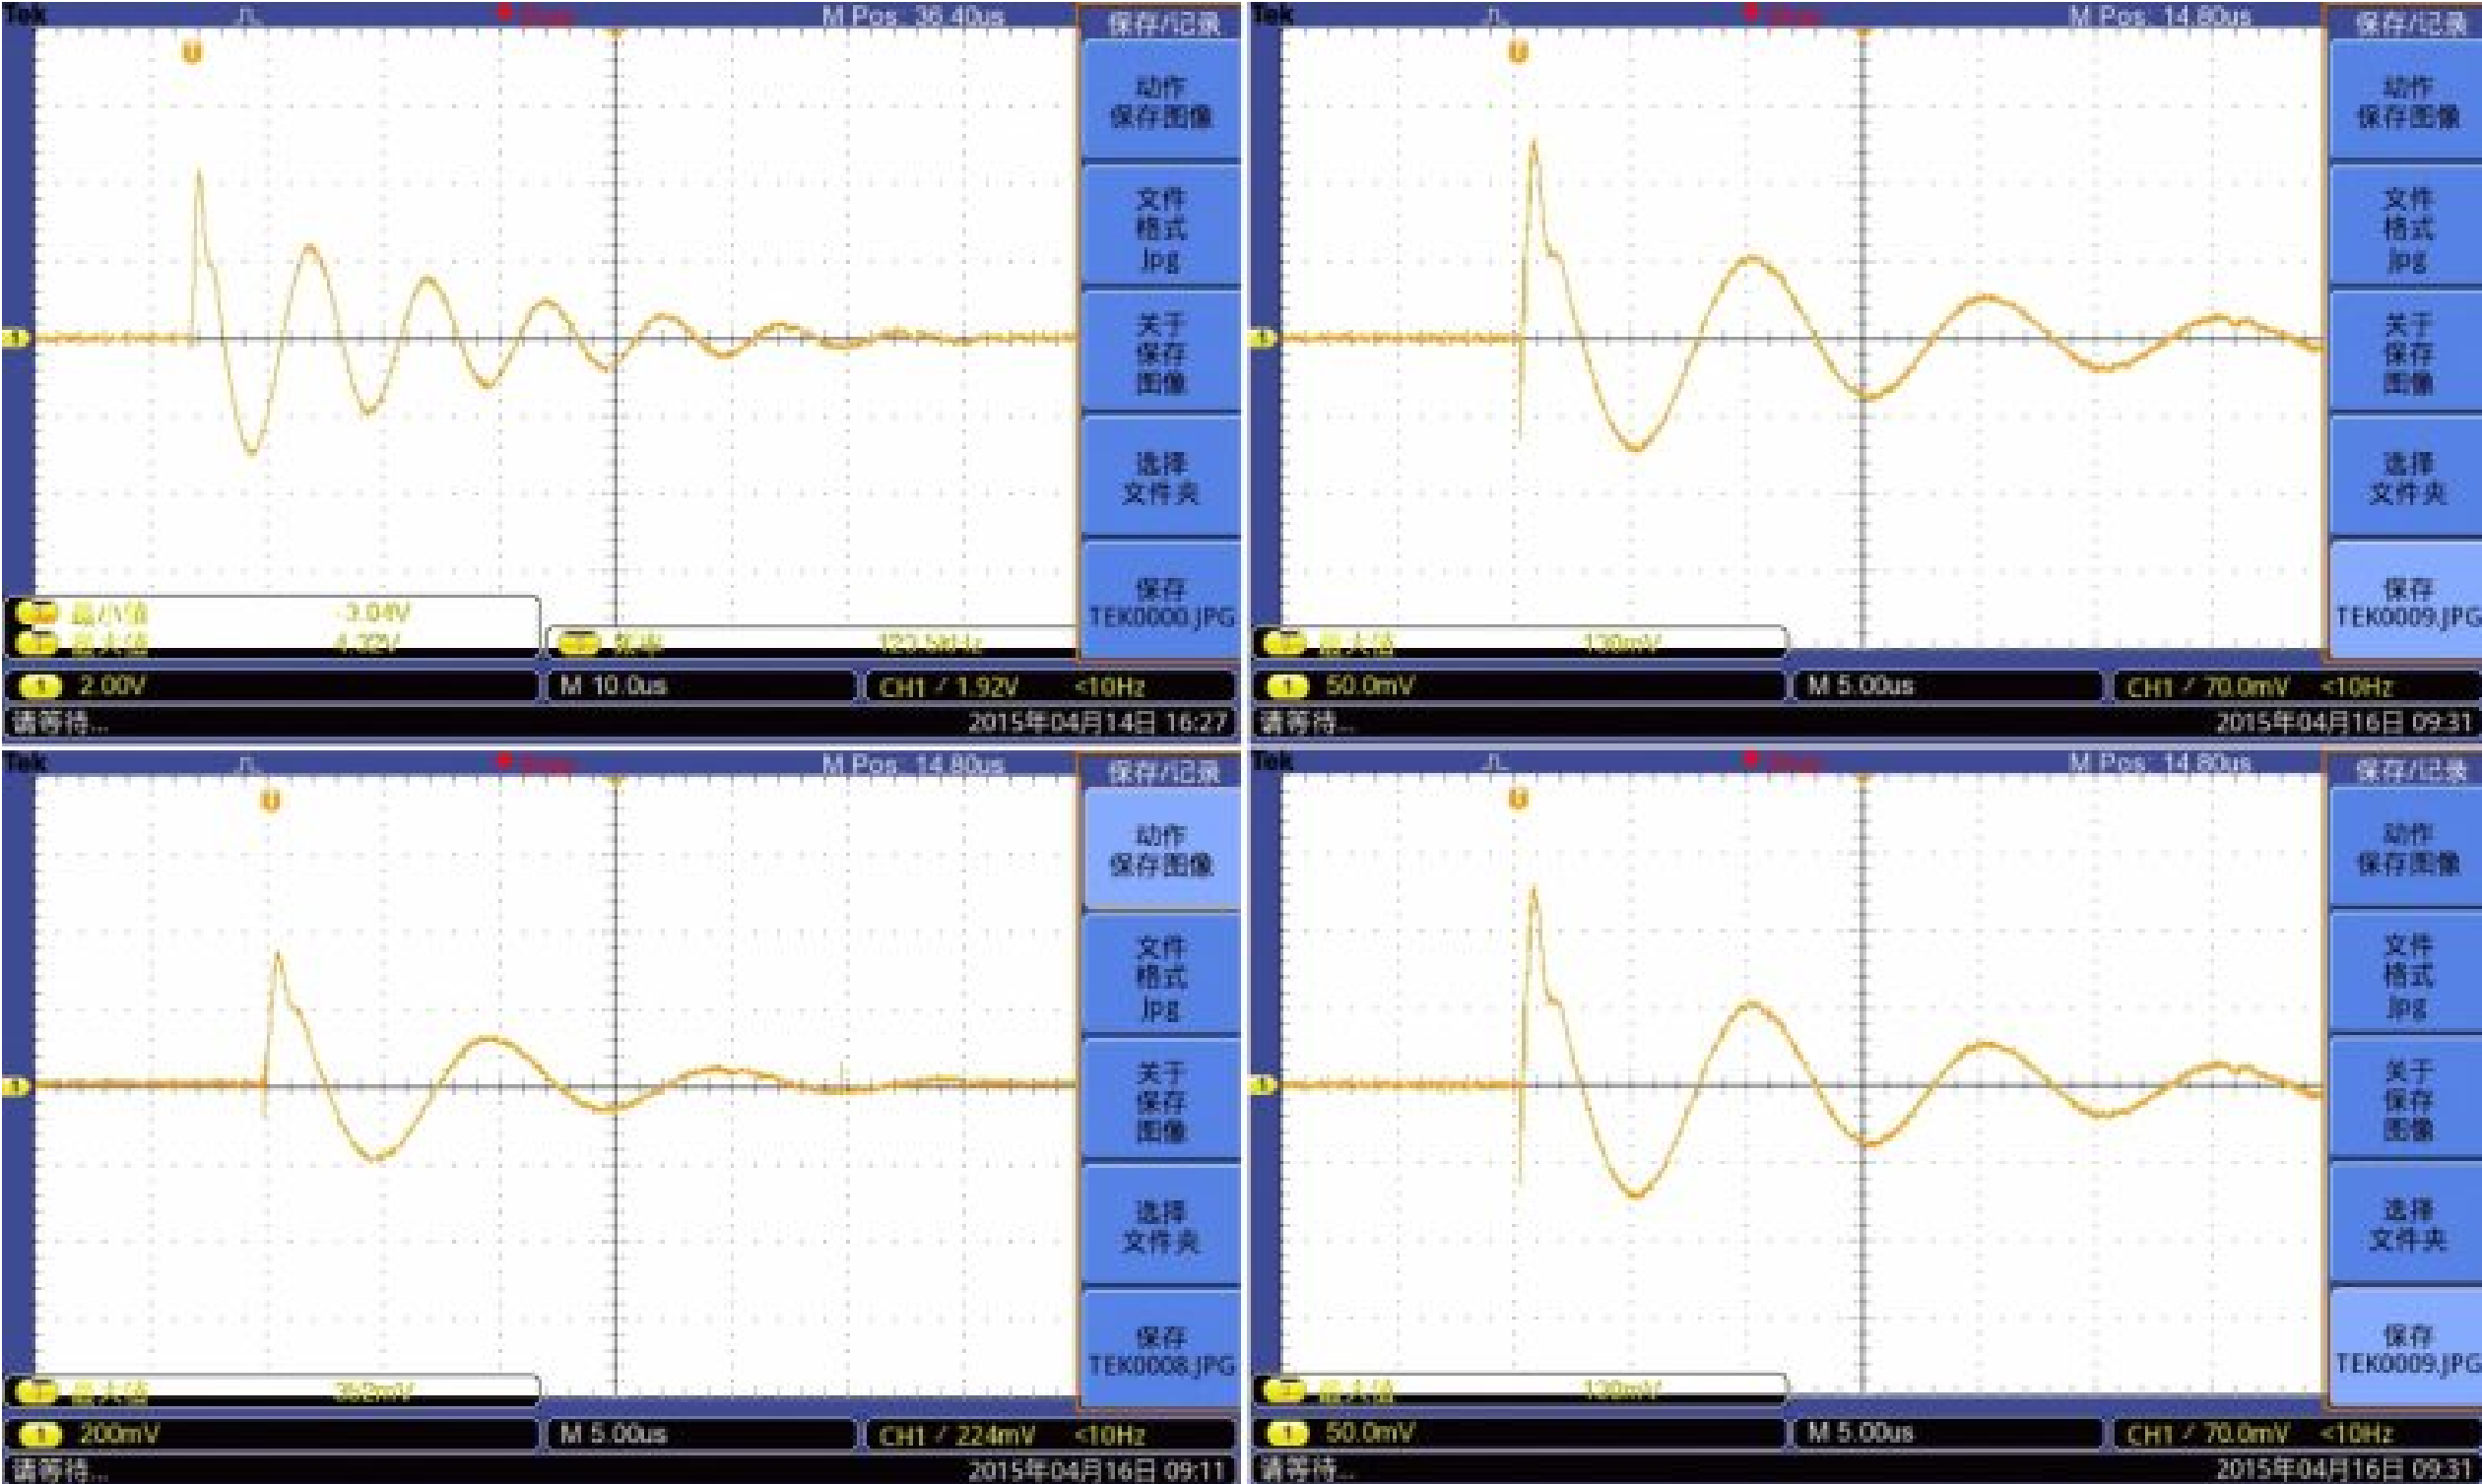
Tek Stop M Pos: 36.40us 保存/记录
动作 保存图像
文件 格式 Jpg
关于 保存 图像
选择 文件夹
保存 TEK0000.JPG
1 最小值 -3.04V
1 最大值 4.32V
1 频率 123.5kHz
1 2.00V M 10.0us CH1 / 1.92V <10Hz
请等待... 2015年04月14日 16:27

Tek Stop M Pos: 14.80us 保存/记录
动作 保存图像
文件 格式 Jpg
关于 保存 图像
选择 文件夹
保存 TEK0009.JPG
1 最大值 130mV
1 50.0mV M 5.00us CH1 / 70.0mV <10Hz
请等待... 2015年04月16日 09:31

Tek Stop M Pos: 14.80us 保存/记录
动作 保存图像
文件 格式 Jpg
关于 保存 图像
选择 文件夹
保存 TEK0008.JPG
1 最大值 352mV
1 200mV M 5.00us CH1 / 224mV <10Hz
请等待... 2015年04月16日 09:11

Tek Stop M Pos: 14.80us 保存/记录
动作 保存图像
文件 格式 Jpg
关于 保存 图像
选择 文件夹
保存 TEK0009.JPG
1 最大值 130mV
1 50.0mV M 5.00us CH1 / 70.0mV <10Hz
请等待... 2015年04月16日 09:31